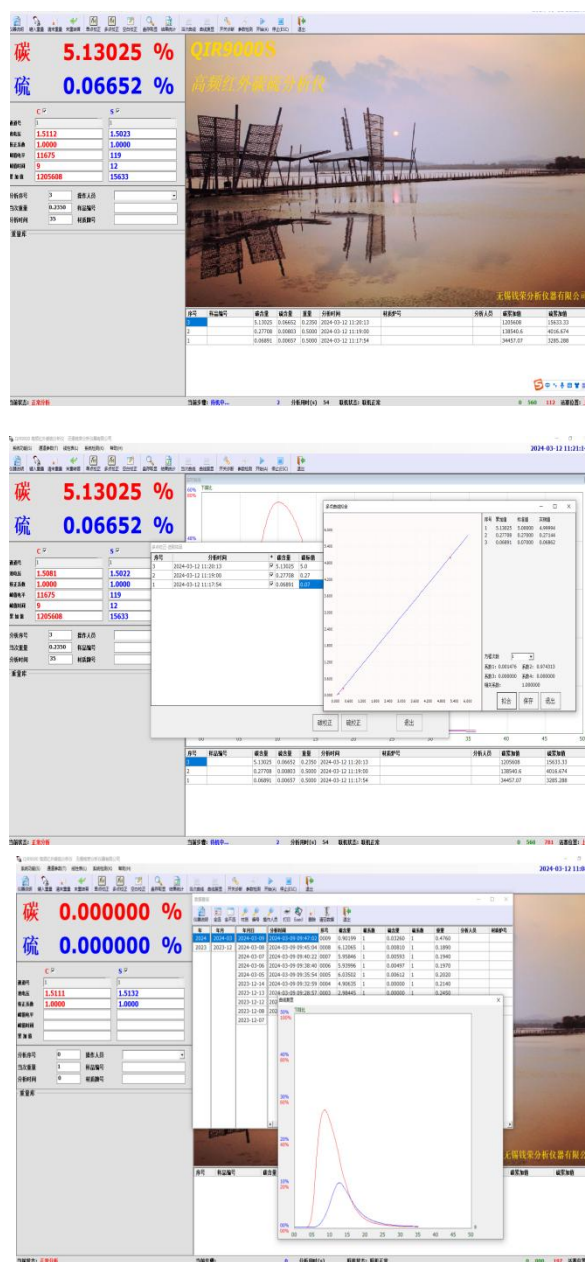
碳 5.13025 %

硫 0.06652 %

QIR9000S

高频红外碳硫分析仪

无锡钱荣分析仪器有限公司

| C | S |
|---|---|
| 1 | 1 |
| 1.5112 | 1.5023 |
| 1.0000 | 1.0000 |
| 11675 | 119 |
| 9 | 12 |
| 1205608 | 15633 |

分析序号 3
当次重量 0.2350
分析时间 35

| 序号 | 样品编号 | 碳含量 | 硫含量 | 重量 | 分析时间 | 碳累加值 | 硫累加值 |
|---|---|---|---|---|---|---|---|
| 1 | | 5.13025 | 0.06652 | 0.2350 | 2024-03-12 11:20:13 | 1205608 | 15633.33 |
| 2 | | 0.27706 | 0.00863 | 0.5000 | 2024-03-12 11:19:00 | 138540.6 | 4016.674 |
| 3 | | 0.06891 | 0.00657 | 0.5000 | 2024-03-12 11:17:54 | 34457.07 | 3285.288 |

2024-03-12 11:21:1

碳 5.13025 %

硫 0.06652 %

| C | S |
|---|---|
| 1 | 1 |
| 1.5081 | 1.5022 |
| 1.0000 | 1.0000 |
| 11675 | 119 |
| 9 | 12 |
| 1205608 | 15633 |

| 序号 | 分析时间 | 碳含量 | 标准值 |
|---|---|---|---|
| 1 | 2024-03-12 11:20:13 | 5.13025 | 5.0 |
| 2 | 2024-03-12 11:19:00 | 0.27706 | 0.27 |
| 3 | 2024-03-12 11:17:54 | 0.06891 | 0.07 |

| 序号 | 测量值 | 标准值 | 示例值 |
|---|---|---|---|
| 1 | 5.13025 | 5.00000 | 4.99994 |
| 2 | 0.27706 | 0.27000 | 0.27144 |
| 3 | 0.06891 | 0.07000 | 0.06862 |

系数1: 0.001476 系数2: 0.974313
系数3: 0.000000 系数4: 0.000000
相关系数: 1.000000

拟合 保存 退出

碳校正 硫校正 退出

2024-03-12 11:21:0

碳 0.000000 %

硫 0.000000 %

| C | S |
|---|---|
| 1 | 1 |
| 1.5111 | 1.5132 |
| 1.0000 | 1.0000 |

| 年 | 年月 | 年月日 | 分析时间 | 序号 | 碳含量 | 硫含量 | 重量 |
|---|---|---|---|---|---|---|---|
| 2024 | 2024-03 | 2024-03-09 | 2024-03-09 09:47:03 | 0009 | 0.90199 | 0.03260 | 0.4760 |
| 2023 | 2023-12 | 2024-03-08 | 2024-03-09 09:45:04 | 0008 | 6.12065 | 0.00810 | 0.1890 |
| | | 2024-03-07 | 2024-03-09 09:40:22 | 0007 | 5.95846 | 0.00593 | 0.1940 |
| | | 2024-03-06 | 2024-03-09 09:38:40 | 0006 | 5.93996 | 0.00497 | 0.1970 |
| | | 2024-03-05 | 2024-03-09 09:35:54 | 0005 | 6.03502 | 0.00612 | 0.2020 |
| | | 2023-12-14 | 2024-03-09 09:32:59 | 0004 | 4.90635 | 0.00000 | 0.2140 |
| | | 2023-12-13 | 2024-03-09 09:28:57 | 0003 | 2.98445 | 0.00000 | 0.2450 |

曲线查看

无锡钱荣分析仪器有限公司